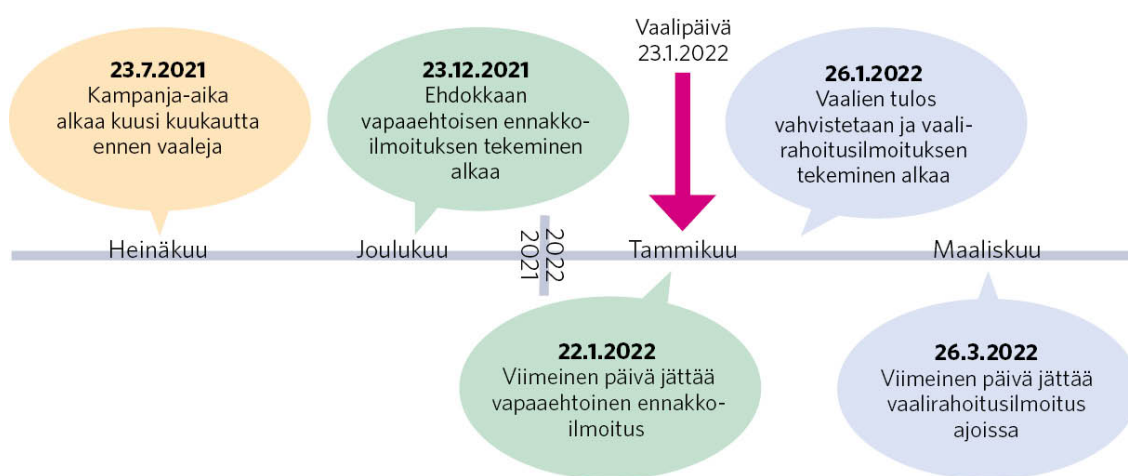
23.7.2021
Kampanja-aika alkaa kuusi kuukautta ennen vaaleja

23.12.2021
Ehdokkaan vapaaehtoisen ennakkoilmoituksen tekeminen alkaa

Vaalipäivä
23.1.2022

26.1.2022
Vaalien tulos vahvistetaan ja vaalirahoitusilmoituksen tekeminen alkaa

Heinäkuu

Joulukuu

2021
2022

Tammikuu

Maaliskuu

22.1.2022
Viimeinen päivä jättää vapaaehtoinen ennakkoilmoitus

26.3.2022
Viimeinen päivä jättää vaalirahoitusilmoitus ajoissa